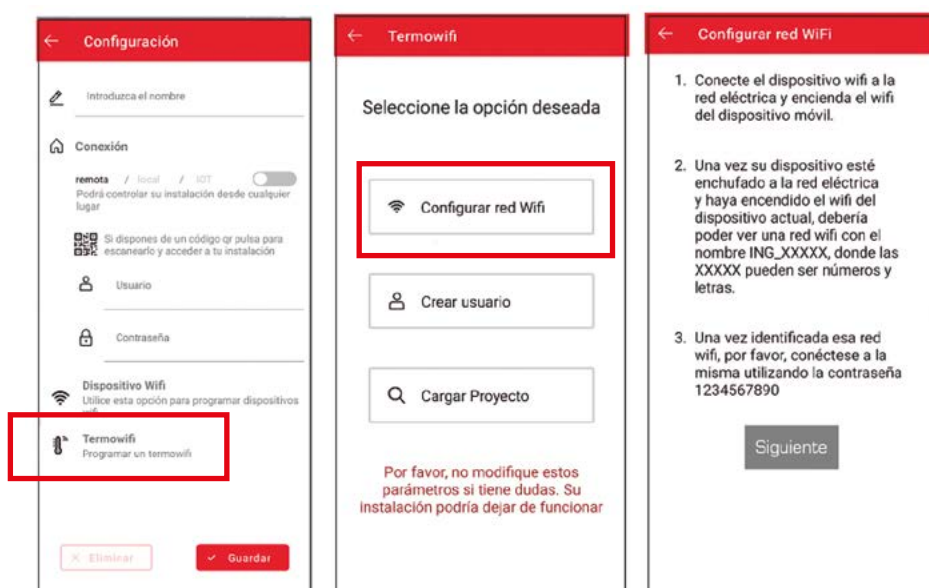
← Configuración

Introduzca el nombre

Conexión

remota / local / IOT

Podrá controlar su instalación desde cualquier lugar

Si dispones de un código qr pulsa para escanearlo y acceder a tu instalación

Usuario

Contraseña

Dispositivo Wifi

Utilice esta opción para programar dispositivos wifi

Termowifi

Programar un termowifi

Eliminar

Guardar

← Termowifi

Seleccione la opción deseada

Configurar red Wifi

Crear usuario

Cargar Proyecto

Por favor, no modifique estos parámetros si tiene dudas. Su instalación podría dejar de funcionar

← Configurar red WiFi

1. Conecte el dispositivo wifi a la red eléctrica y encienda el wifi del dispositivo móvil.

2. Una vez su dispositivo esté enchufado a la red eléctrica y haya encendido el wifi del dispositivo actual, debería poder ver una red wifi con el nombre ING_XXXXX, donde las XXXXX pueden ser números y letras.

3. Una vez identificada esa red wifi, por favor, conéctese a la misma utilizando la contraseña 1234567890

Siguiente